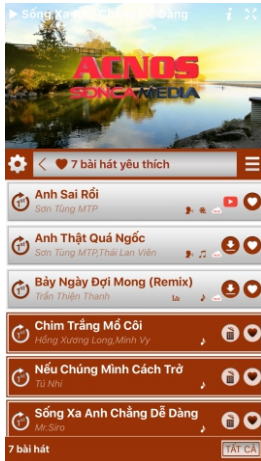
Sống Xa Anh Ch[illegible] Dễ Dàng

ACNOS
SONCA MEDIA

7 bài hát yêu thích

Anh Sai Rồi
Sơn Tùng MTP

Anh Thật Quá Ngốc
Sơn Tùng MTP,Thái Lan Viên

Bảy Ngày Đợi Mong (Remix)
Trần Thiện Thanh

Chim Trắng Mồ Côi
Hồng Xương Long,Minh Vy

Nếu Chúng Mình Cách Trở
Tú Nhi

Sống Xa Anh Chẳng Dễ Dàng
Mr.Siro

7 bài hát
TẤT CẢ